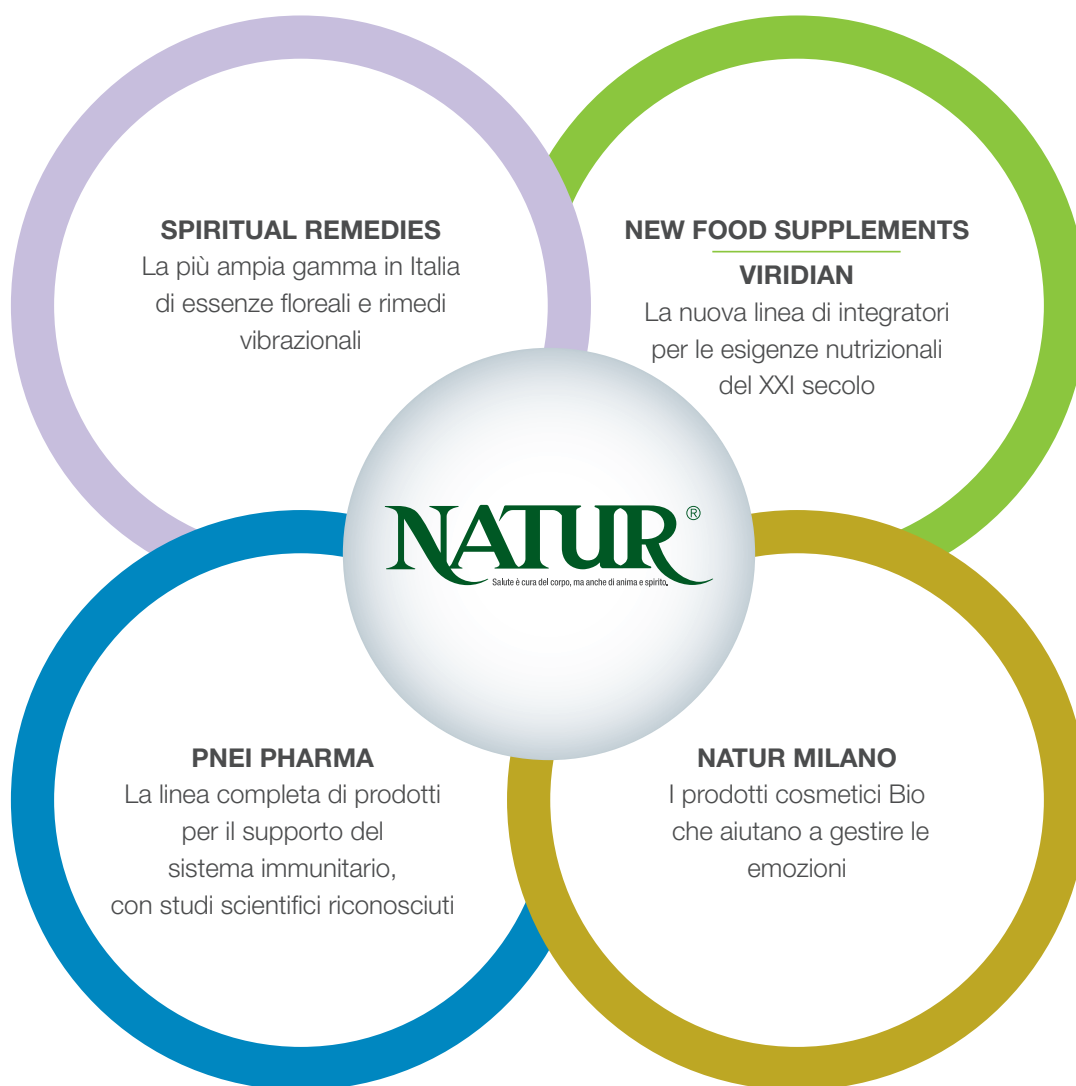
SPIRITUAL REMEDIES
La più ampia gamma in Italia di essenze floreali e rimedi vibrazionali

NEW FOOD SUPPLEMENTS
VIRIDIAN
La nuova linea di integratori per le esigenze nutrizionali del XXI secolo

NATUR®
Salute è cura del corpo, ma anche di anima e spirito.

PNEI PHARMA
La linea completa di prodotti per il supporto del sistema immunitario, con studi scientifici riconosciuti

NATUR MILANO
I prodotti cosmetici Bio che aiutano a gestire le emozioni